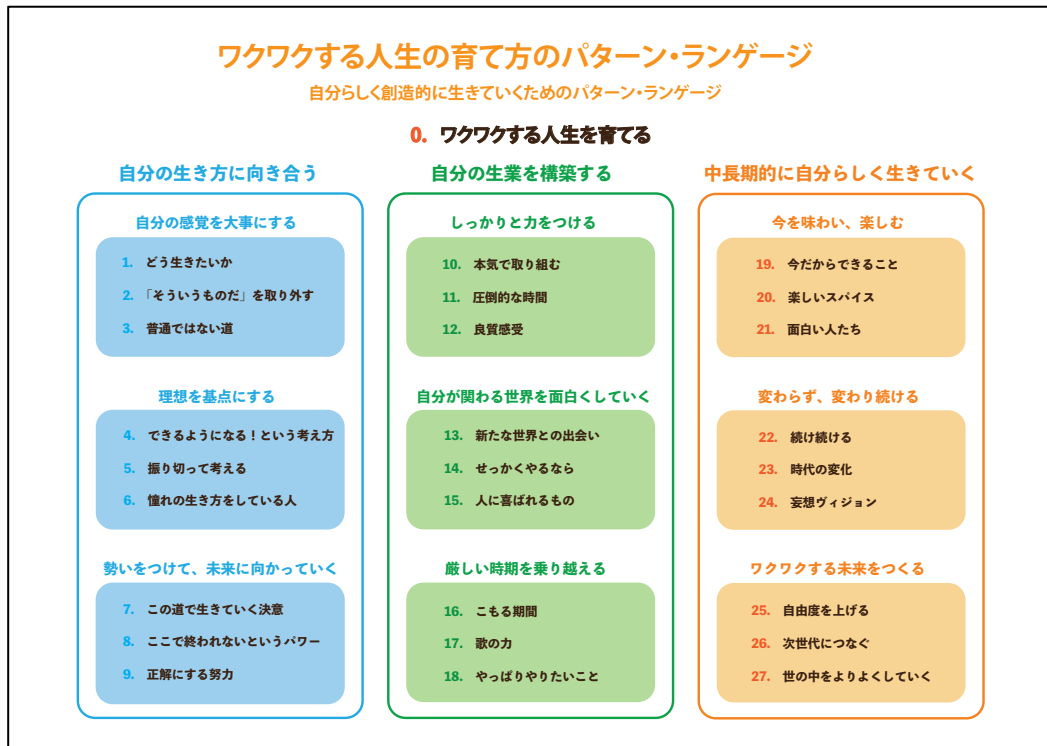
ワクワクする人生の育て方のパターン・ランゲージ
自分らしく創造的に生きていくためのパターン・ランゲージ

0. ワクワクする人生を育てる

自分の生き方に向き合う

自分の感覚を大事にする
1. どう生きたいか
2. 「そういうものだ」を取り外す
3. 普通ではない道

理想を基点にする
4. できるようになる！という考え方
5. 振り切って考える
6. 憧れの生き方をしている人

勢いをつけて、未来に向かっていく
7. この道で生きていく決意
8. ここで終われないというパワー
9. 正解にする努力

自分の生業を構築する

しっかりと力をつける
10. 本気で取り組む
11. 圧倒的な時間
12. 良質感受

自分が関わる世界を面白くしていく
13. 新たな世界との出会い
14. せっかくやるなら
15. 人に喜ばれるもの

厳しい時期を乗り越える
16. こもる期間
17. 歌の力
18. やっぱりやりたいこと

中長期的に自分らしく生きていく

今を味わい、楽しむ
19. 今だからできること
20. 楽しいスパイス
21. 面白い人たち

変わらず、変わり続ける
22. 続け続ける
23. 時代の変化
24. 妄想ヴィジョン

ワクワクする未来をつくる
25. 自由度を上げる
26. 次世代につなぐ
27. 世の中をよりよくしていく